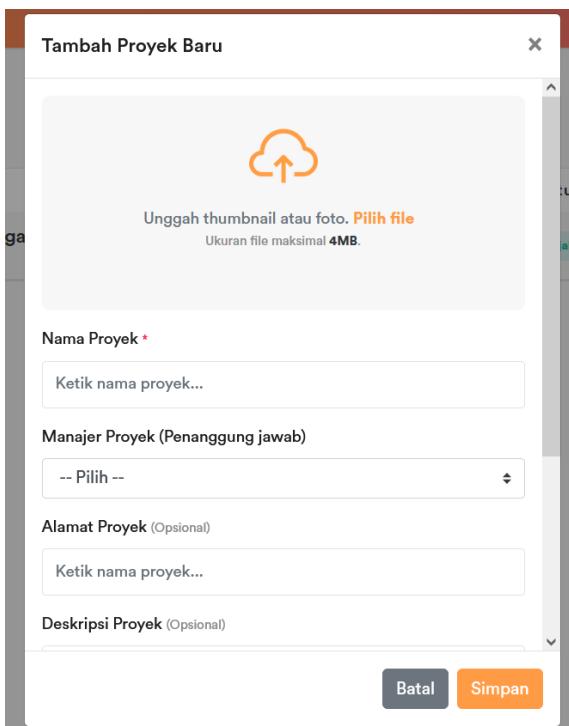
Tambah Proyek Baru

×

Unggah thumbnail atau foto. Pilih file

Ukuran file maksimal 4MB.

Nama Proyek *

Ketik nama proyek...

Manajer Proyek (Penanggung jawab)

-- Pilih --

Alamat Proyek (Opsional)

Ketik nama proyek...

Deskripsi Proyek (Opsional)

Batal

Simpan